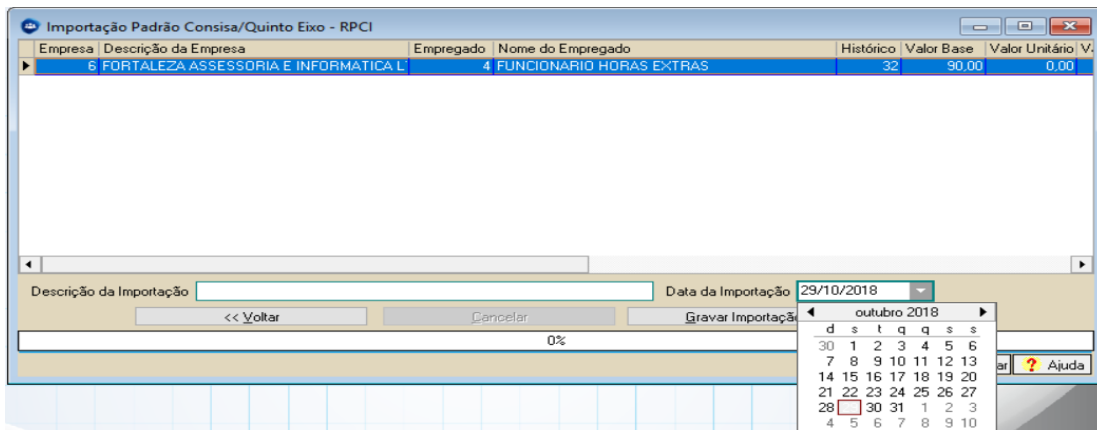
Importação Padrão Consisa/Quinto Eixo - RPCI

| Empresa | Descrição da Empresa | Empregado | Nome do Empregado | Histórico | Valor Base | Valor Unitário | V |
|---|---|---|---|---|---|---|---|
| 6 | FORTALEZA ASSESSORIA E INFORMATICA L | 4 | FUNCIONARIO HORAS EXTRAS | 32 | 90,00 | 0,00 | |

Descrição da Importação

Data da Importação 29/10/2018

<< Voltar

Cancelar

Gravar Importaçã

0%

ar

Ajuda

outubro 2018

| d | s | t | q | q | s | s |
|---|---|---|---|---|---|---|
| 30 | 1 | 2 | 3 | 4 | 5 | 6 |
| 7 | 8 | 9 | 10 | 11 | 12 | 13 |
| 14 | 15 | 16 | 17 | 18 | 19 | 20 |
| 21 | 22 | 23 | 24 | 25 | 26 | 27 |
| 28 | | 30 | 31 | 1 | 2 | 3 |
| 4 | 5 | 6 | 7 | 8 | 9 | 10 |